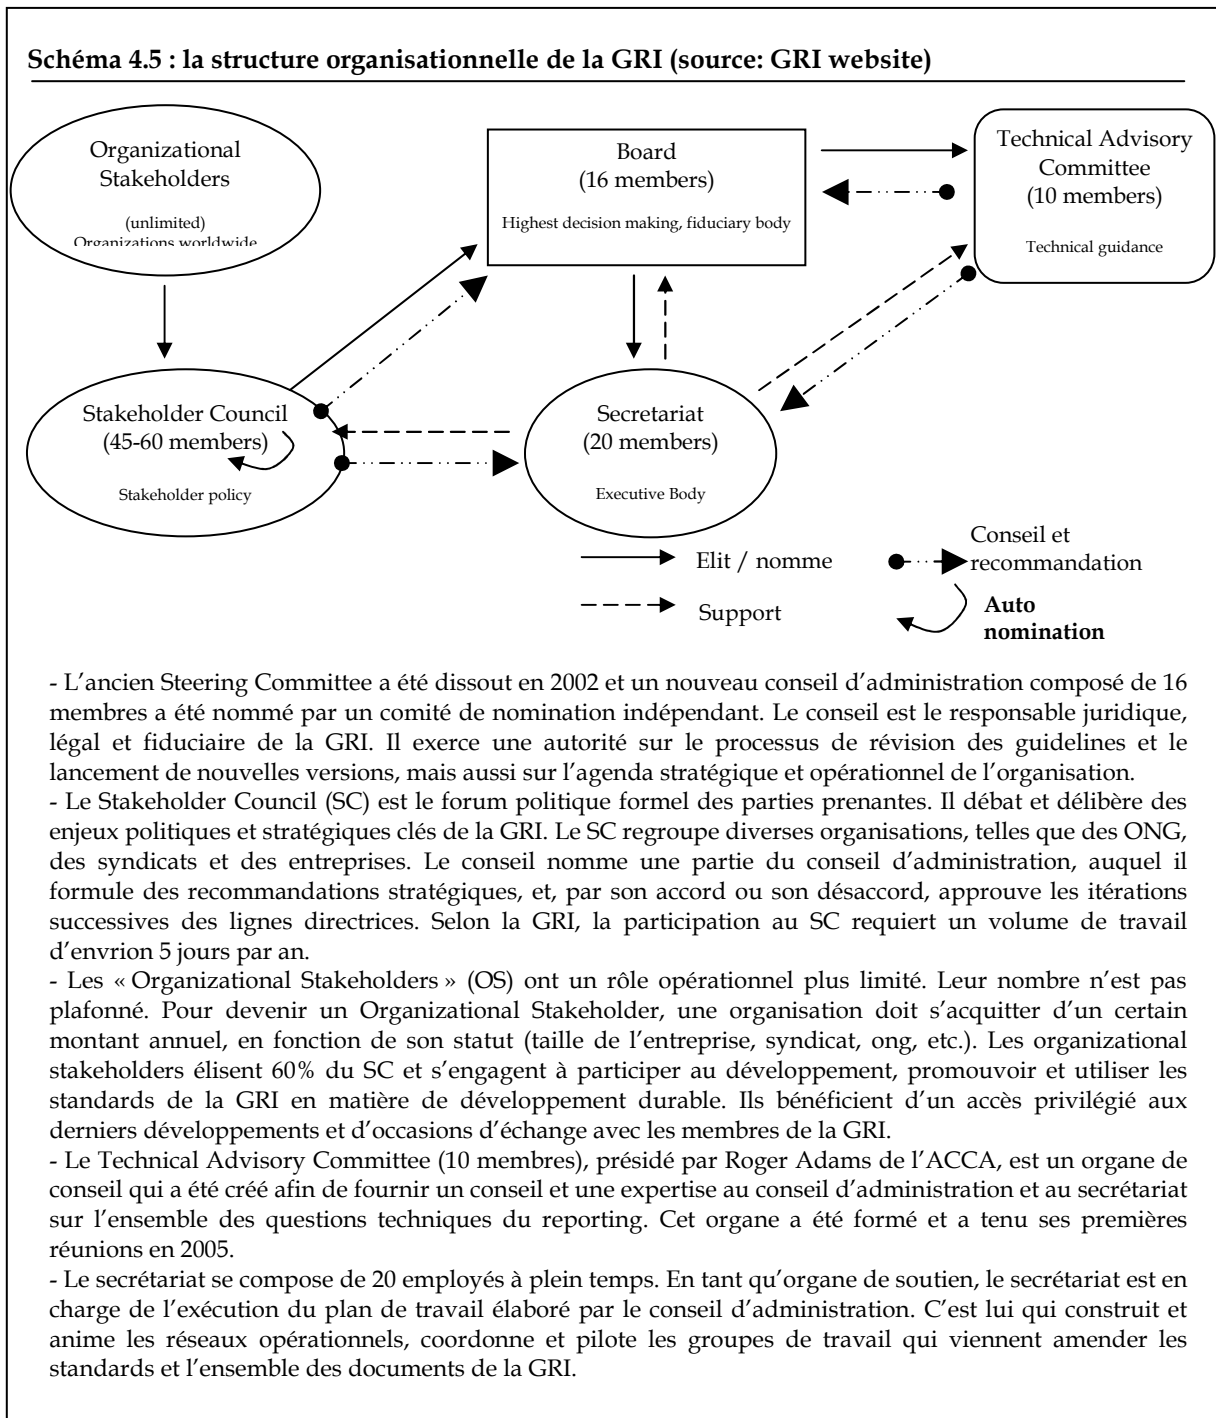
**Schéma 4.5 : la structure organisationnelle de la GRI (source: GRI website)**

Organizational Stakeholders

(unlimited)
Organizations worldwide

Board
(16 members)

Highest decision making, fiduciary body

Technical Advisory Committee
(10 members)

Technical guidance

Stakeholder Council
(45-60 members)

Stakeholder policy

Secretariat
(20 members)

Executive Body

Elit / nomme

Support

Conseil et recommandation

**Auto nomination**

- L'ancien Steering Committee a été dissout en 2002 et un nouveau conseil d'administration composé de 16 membres a été nommé par un comité de nomination indépendant. Le conseil est le responsable juridique, légal et fiduciaire de la GRI. Il exerce une autorité sur le processus de révision des guidelines et le lancement de nouvelles versions, mais aussi sur l'agenda stratégique et opérationnel de l'organisation.
- Le Stakeholder Council (SC) est le forum politique formel des parties prenantes. Il débat et délibère des enjeux politiques et stratégiques clés de la GRI. Le SC regroupe diverses organisations, telles que des ONG, des syndicats et des entreprises. Le conseil nomme une partie du conseil d'administration, auquel il formule des recommandations stratégiques, et, par son accord ou son désaccord, approuve les itérations successives des lignes directrices. Selon la GRI, la participation au SC requiert un volume de travail d'envrion 5 jours par an.
- Les « Organizational Stakeholders » (OS) ont un rôle opérationnel plus limité. Leur nombre n'est pas plafonné. Pour devenir un Organizational Stakeholder, une organisation doit s'acquitter d'un certain montant annuel, en fonction de son statut (taille de l'entreprise, syndicat, ong, etc.). Les organizational stakeholders élisent 60% du SC et s'engagent à participer au développement, promouvoir et utiliser les standards de la GRI en matière de développement durable. Ils bénéficient d'un accès privilégié aux derniers développements et d'occasions d'échange avec les membres de la GRI.
- Le Technical Advisory Committee (10 membres), présidé par Roger Adams de l'ACCA, est un organe de conseil qui a été créé afin de fournir un conseil et une expertise au conseil d'administration et au secrétariat sur l'ensemble des questions techniques du reporting. Cet organe a été formé et a tenu ses premières réunions en 2005.
- Le secrétariat se compose de 20 employés à plein temps. En tant qu'organe de soutien, le secrétariat est en charge de l'exécution du plan de travail élaboré par le conseil d'administration. C'est lui qui construit et anime les réseaux opérationnels, coordonne et pilote les groupes de travail qui viennent amender les standards et l'ensemble des documents de la GRI.